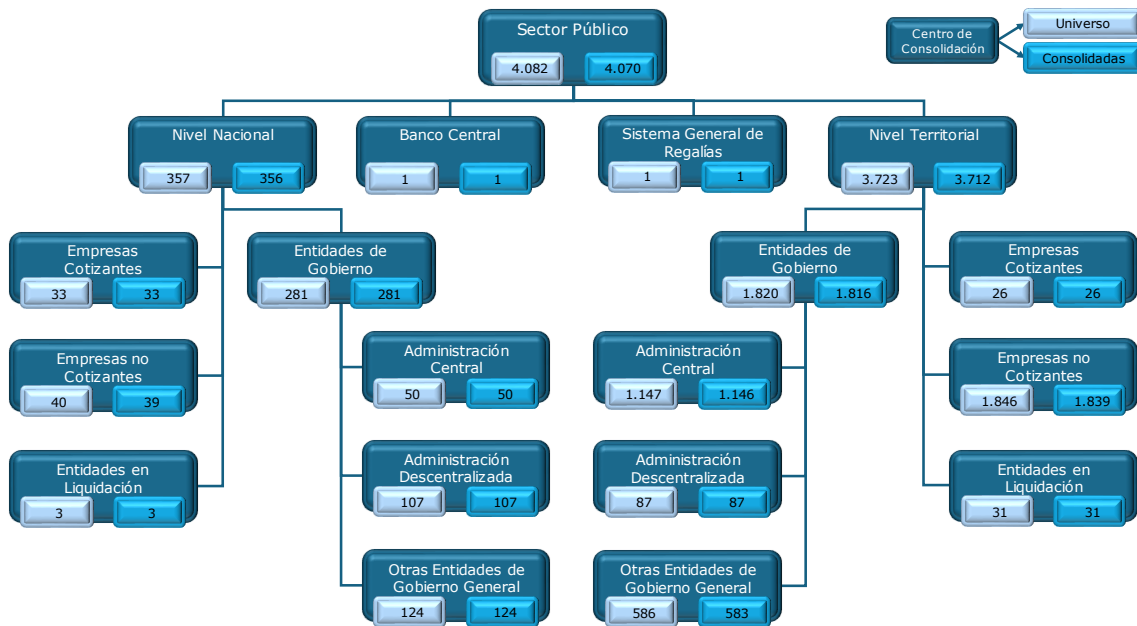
Sector Público
4.082
4.070

Centro de Consolidación
Universo
Consolidadas

Nivel Nacional
357
356

Banco Central
1
1

Sistema General de Regalías
1
1

Nivel Territorial
3.723
3.712

Empresas Cotizantes
33
33

Entidades de Gobierno
281
281

Empresas no Cotizantes
40
39

Administración Central
50
50

Entidades en Liquidación
3
3

Administración Descentralizada
107
107

Otras Entidades de Gobierno General
124
124

Entidades de Gobierno
1.820
1.816

Empresas Cotizantes
26
26

Administración Central
1.147
1.146

Empresas no Cotizantes
1.846
1.839

Administración Descentralizada
87
87

Entidades en Liquidación
31
31

Otras Entidades de Gobierno General
586
583